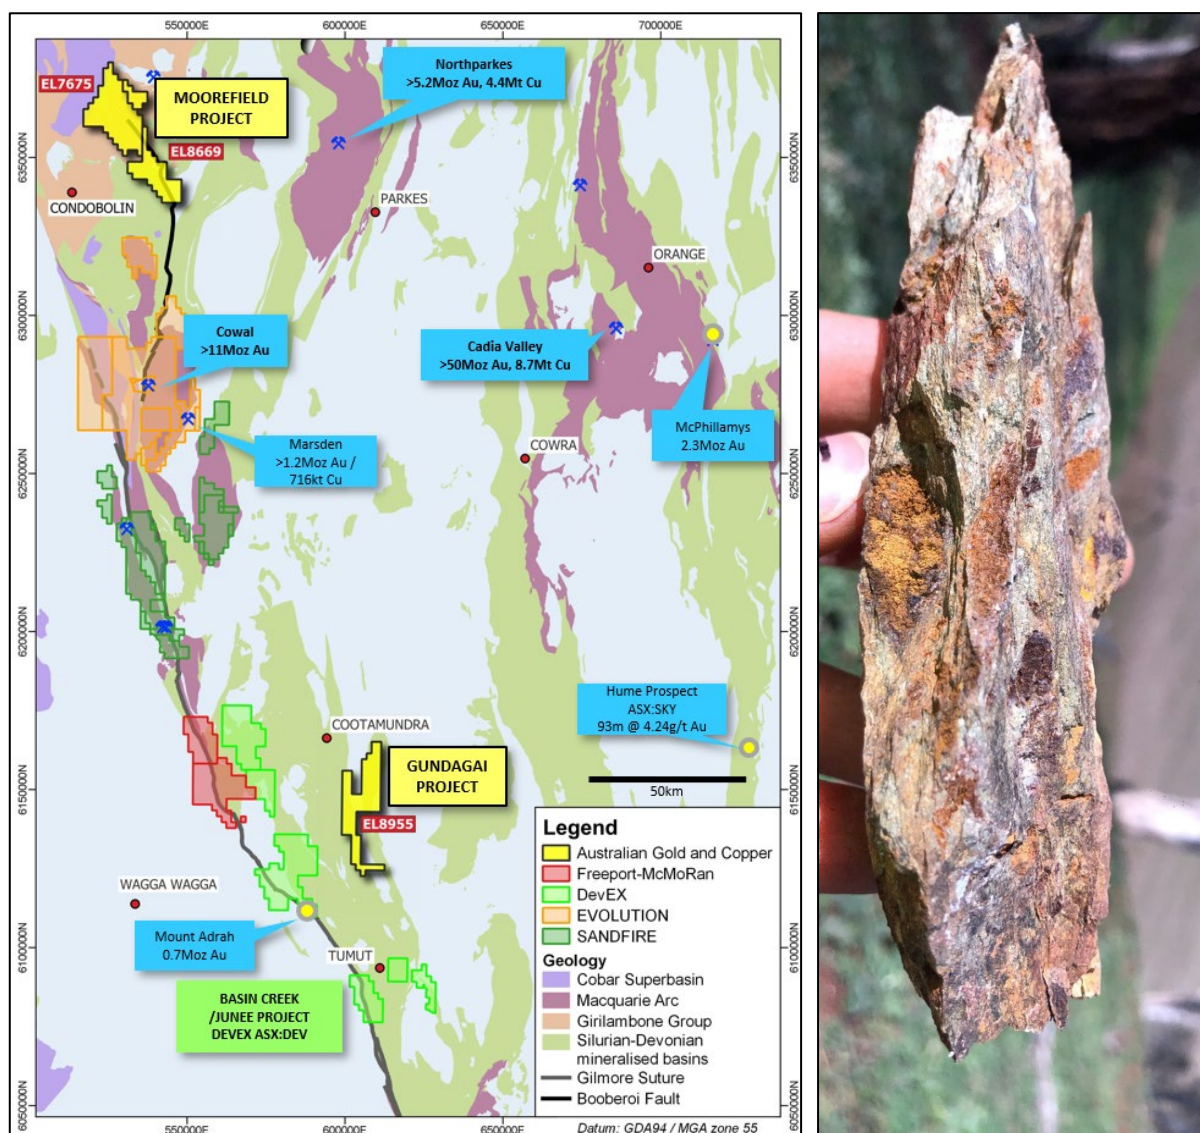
550000E 600000E 650000E 700000E

EL7675
MOOREFIELD PROJECT
EL8669
Northparkes >5.2Moz Au, 4.4Mt Cu
CONDOBOLIN
PARKES
ORANGE
Cowal >11Moz Au
Cadia Valley >50Moz Au, 8.7Mt Cu
Marsden >1.2Moz Au / 716kt Cu
McPhillamys 2.3Moz Au
COWRA
Hume Prospect ASX:SKY 93m @ 4.24g/t Au
COOTAMUNDRA
GUNDAGAI PROJECT
EL8955
50km
WAGGA WAGGA
Mount Adrah 0.7Moz Au
TUMUT
BASIN CREEK /JUNEE PROJECT DEVEX ASX:DEV

6350000N 6300000N 6250000N 6200000N 6150000N 6100000N 6050000N

Legend
Australian Gold and Copper
Freeport-McMoRan
DevEX
EVOLUTION
SANDFIRE
Geology
Cobar Superbasin
Macquarie Arc
Girilambone Group
Silurian-Devonian mineralised basins
Gilmore Suture
Booberoi Fault

550000E 600000E 650000E
Datum: GDA94 / MGA zone 55